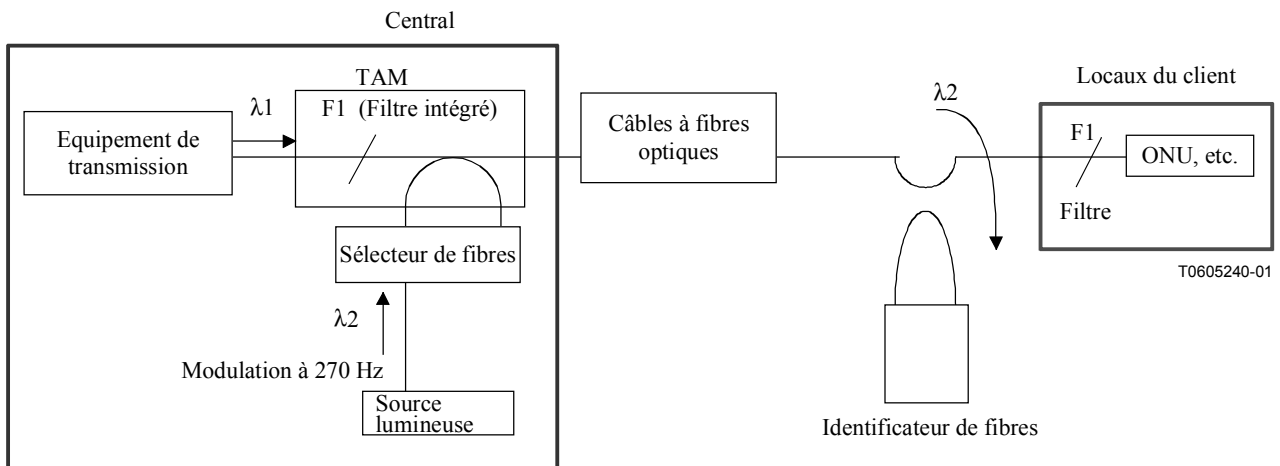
Central

TAM

$\lambda1$

F1 (Filtre intégré)

Equipement de transmission

Câbles à fibres optiques

$\lambda2$

Locaux du client

F1

ONU, etc.

Filtre

Sélecteur de fibres

T0605240-01

$\lambda2$

Modulation à 270 Hz

Source lumineuse

Identificateur de fibres